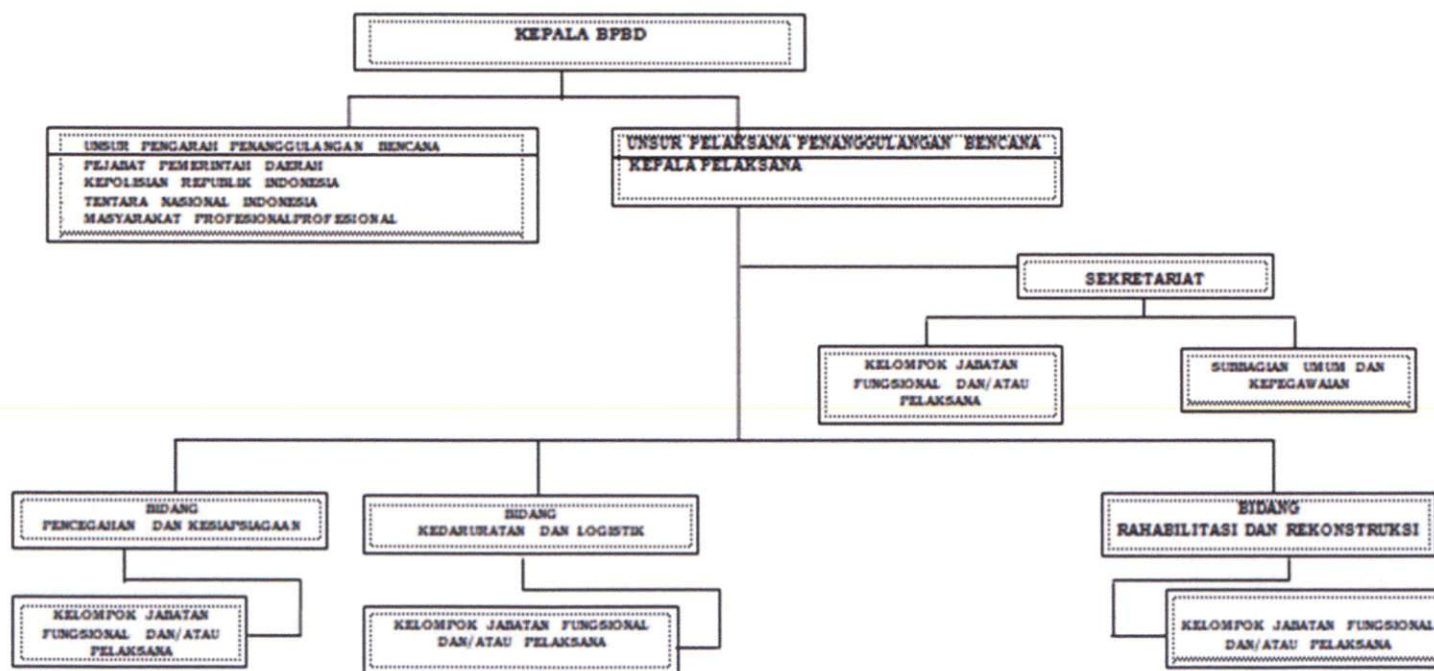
KEPALA BPBD

UNSUR PENGARAH PENANGGULANGAN BENCANA
PEJABAT PEMERINTAH DAERAH
KEPOLISIAN REPUBLIK INDONESIA
TENTARA NASIONAL INDONESIA
MASYARAKAT PROFESIONALPROFESIONAL

UNSUR PELAKSANA PENANGGULANGAN BENCANA
KEPALA PELAKSANA

SEKRETARIAT

KELOMPOK JABATAN FUNGSIONAL DAN/ATAU PELAKSANA

SUBBAGIAN UMUM DAN KEPEGAWAIAN

BIDANG
PENCEGAHAN DAN KESIAPSIAGAAN

KELOMPOK JABATAN FUNGSIONAL DAN/ATAU PELAKSANA

BIDANG
KEDARURATAN DAN LOGISTIK

KELOMPOK JABATAN FUNGSIONAL DAN/ATAU PELAKSANA

BIDANG
RAHABILITASI DAN REKONSTRUKSI

KELOMPOK JABATAN FUNGSIONAL DAN/ATAU PELAKSANA